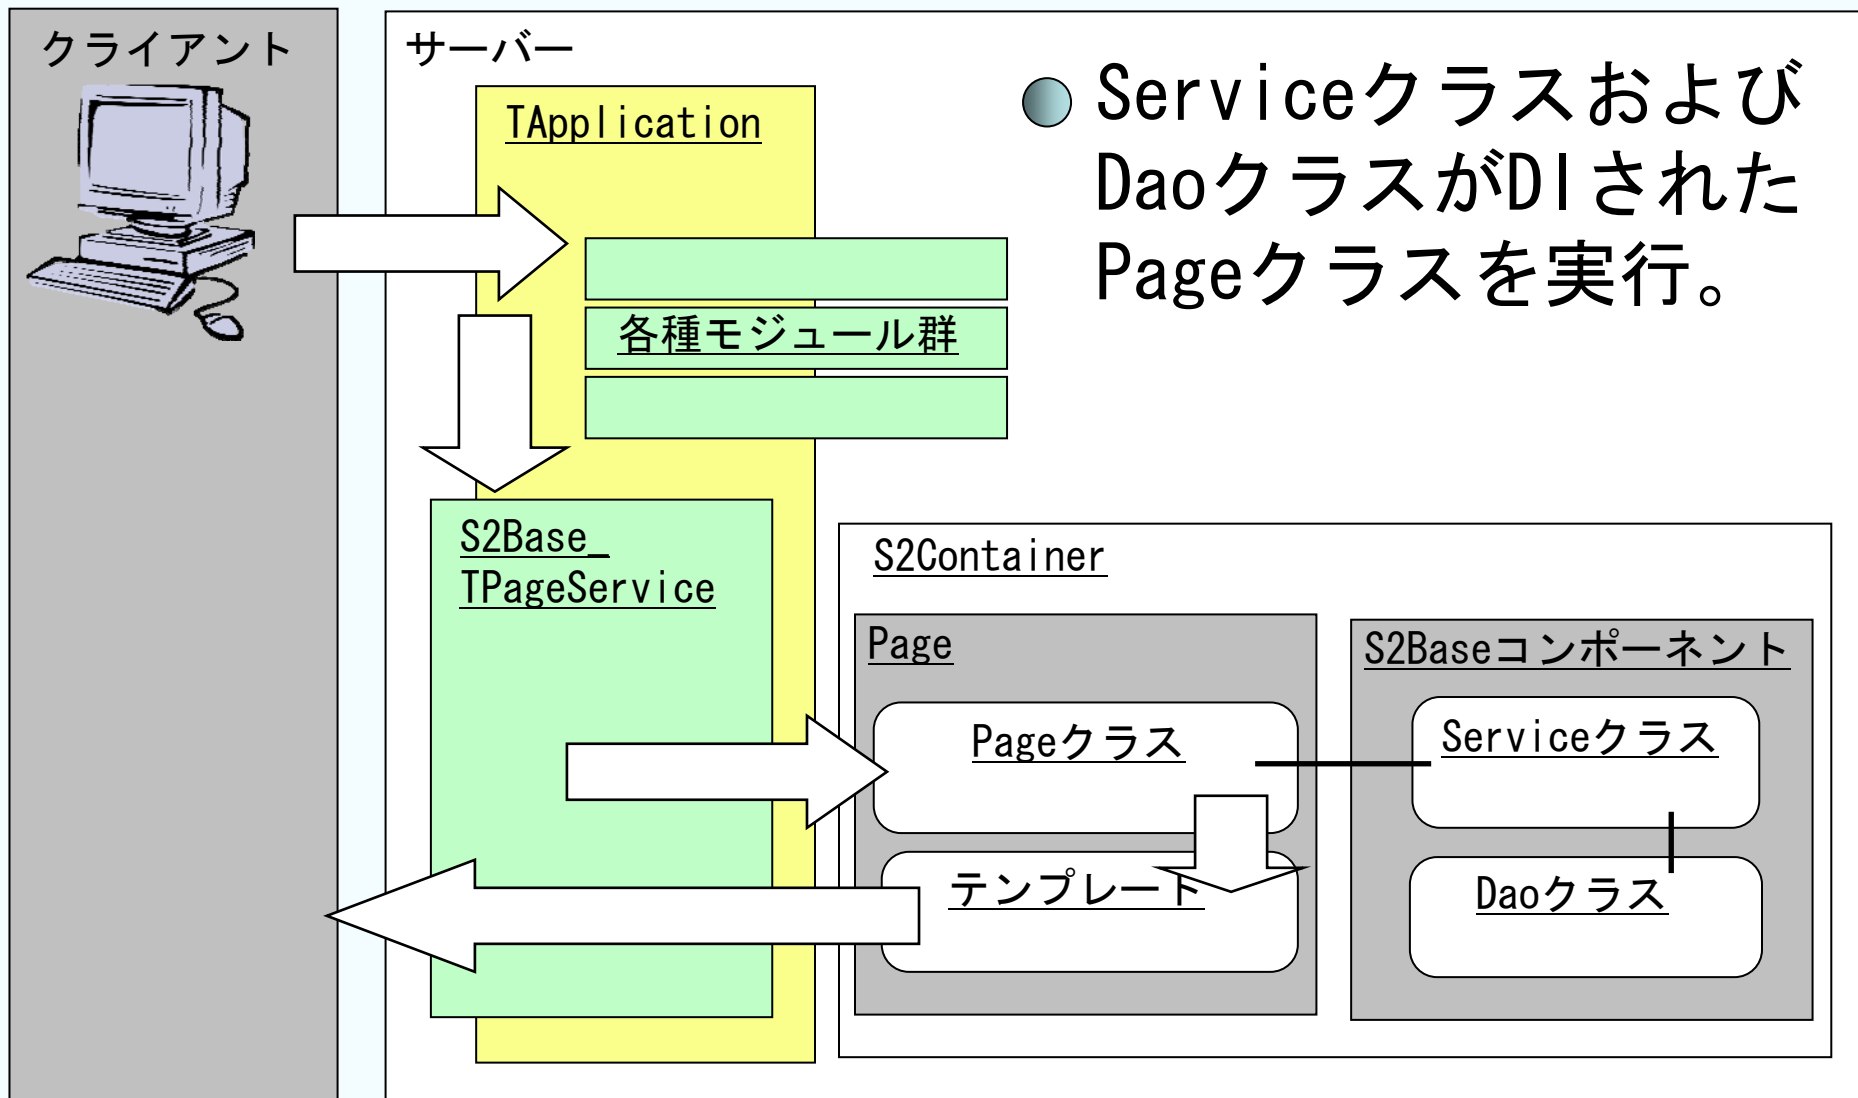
クライアント

サーバー

TApplication

各種モジュール群

S2Base_TPageService

Serviceクラスおよび DaoクラスがDIされた Pageクラスを実行。

S2Container

Page

Pageクラス

テンプレート

S2Baseコンポーネント

Serviceクラス

Daoクラス